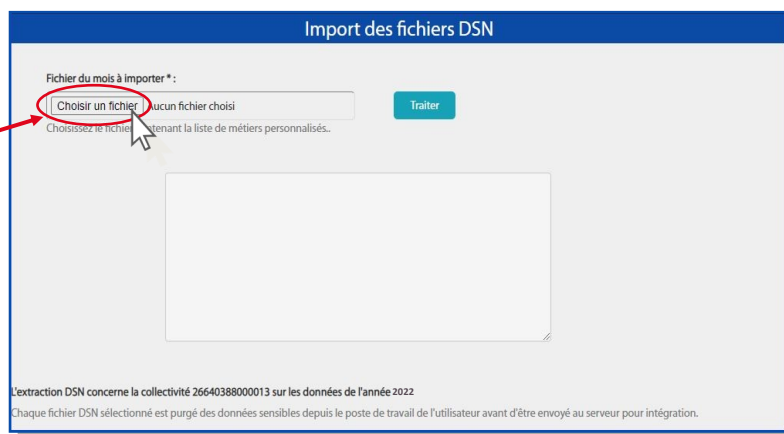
Import des fichiers DSN

Fichier du mois à importer * :

Choisir un fichier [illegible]ucun fichier choisi

Traiter

Choisissez le fichie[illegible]tenant la liste de métiers personnalisés..

L'extraction DSN concerne la collectivité 26640388000013 sur les données de l'année 2022

Chaque fichier DSN sélectionné est purgé des données sensibles depuis le poste de travail de l'utilisateur avant d'être envoyé au serveur pour intégration.